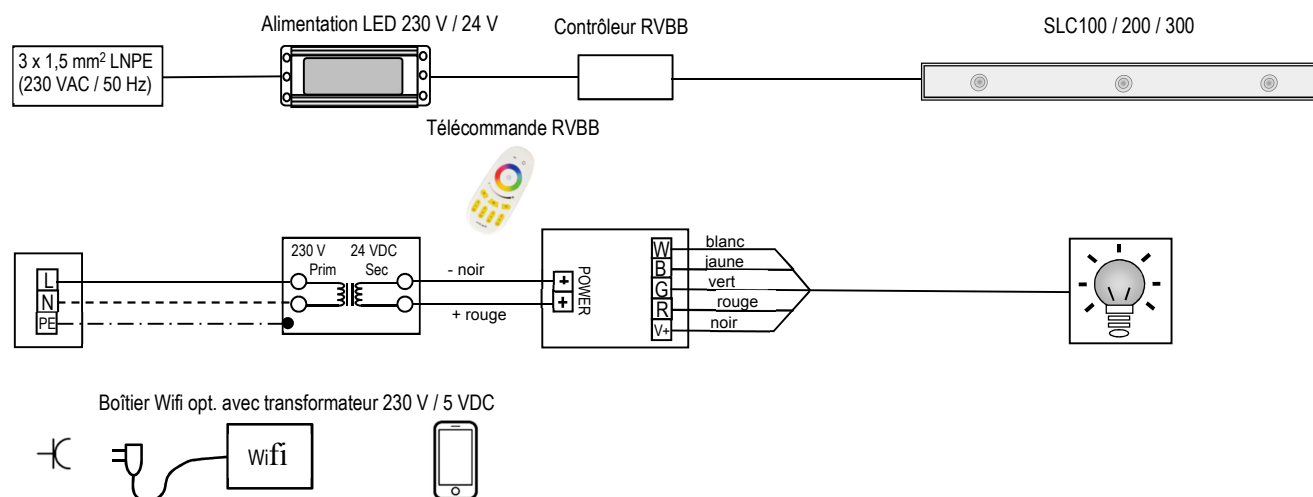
Alimentation LED 230 V / 24 V

Contrôleur RVBB

SLC100 / 200 / 300

3 x 1,5 mm$^2$ LNPE
(230 VAC / 50 Hz)

Télécommande RVBB

L
N
PE

230 V
Prim

24 VDC
Sec

- noir

+ rouge

+
+
POWER

W
B
G
R
V+

blanc
jaune
vert
rouge
noir

Boîtier Wifi opt. avec transformateur 230 V / 5 VDC

wifi